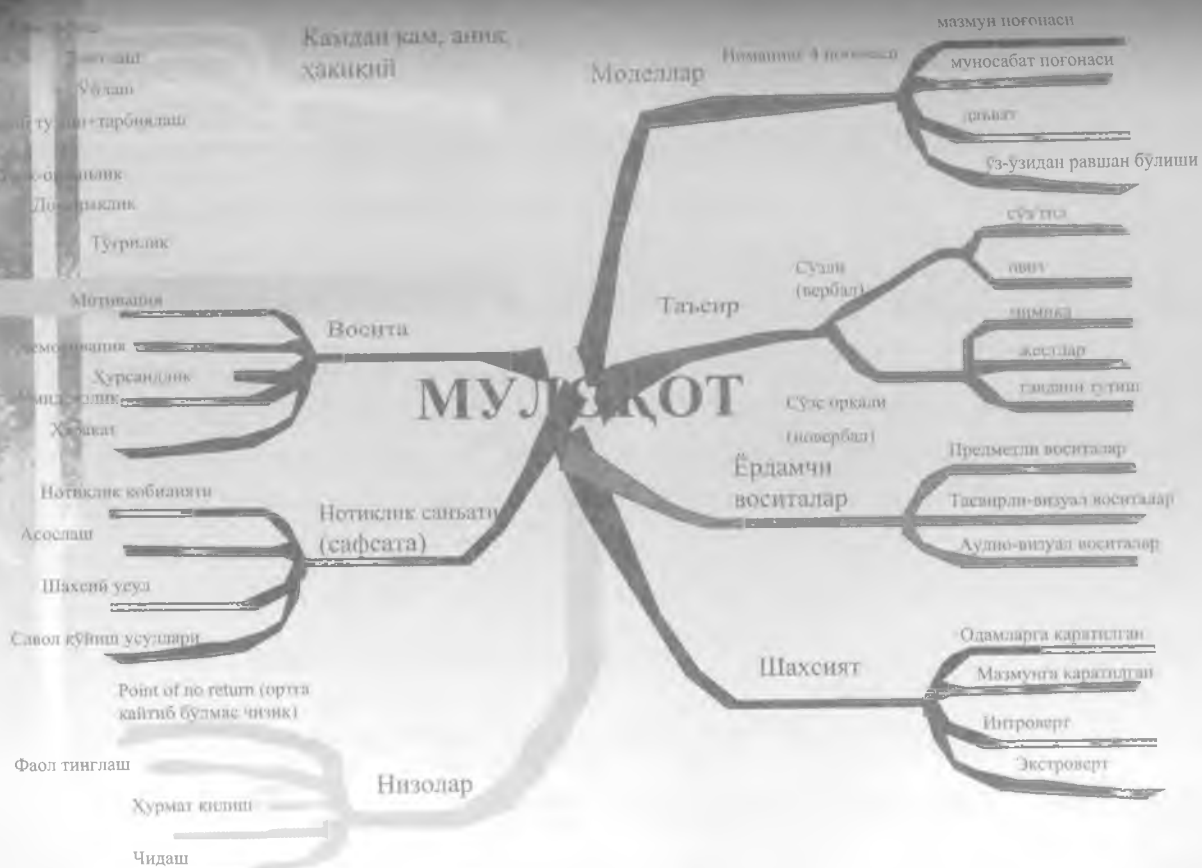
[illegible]
Тинглаш
Ўйлаш
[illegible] тушуниш-тарбиялаш
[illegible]-ошкоралик
Лояқатлилик
Тўғрилик

Камдан кам, аниқ, ҳақиқий

Моделлар
Ниманинг 4 поғонаси
мазмун поғонаси
муносабат поғонаси
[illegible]
ўз-ўзидан равшан бўлиши

Таъсир
Сўзли (вербал)
сўз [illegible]
овоз
Сўзсиз орқали (новербал)
мимика
жестлар
гавдани тутиш

Мотивация
Демотивация
Хурсандлик
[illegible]
Ҳаракат
Восита

МУЛОҚОТ

Ёрдамчи воситалар
Предметли воситалар
Тасвирли-визуал воситалар
Аудио-визуал воситалар

Нотиқлик қобилияти
Асослаш
Шахсий усул
Савол қўйиш усуллари
Нотиқлик санъати (сафсата)

Шахсият
Одамларга қаратилган
Мазмунга қаратилган
Интроверт
Экстроверт

Point of no return (ортга қайтиб бўлмас чизиқ)
Фаол тинглаш
Ҳурмат қилиш
Чидаш
Низолар